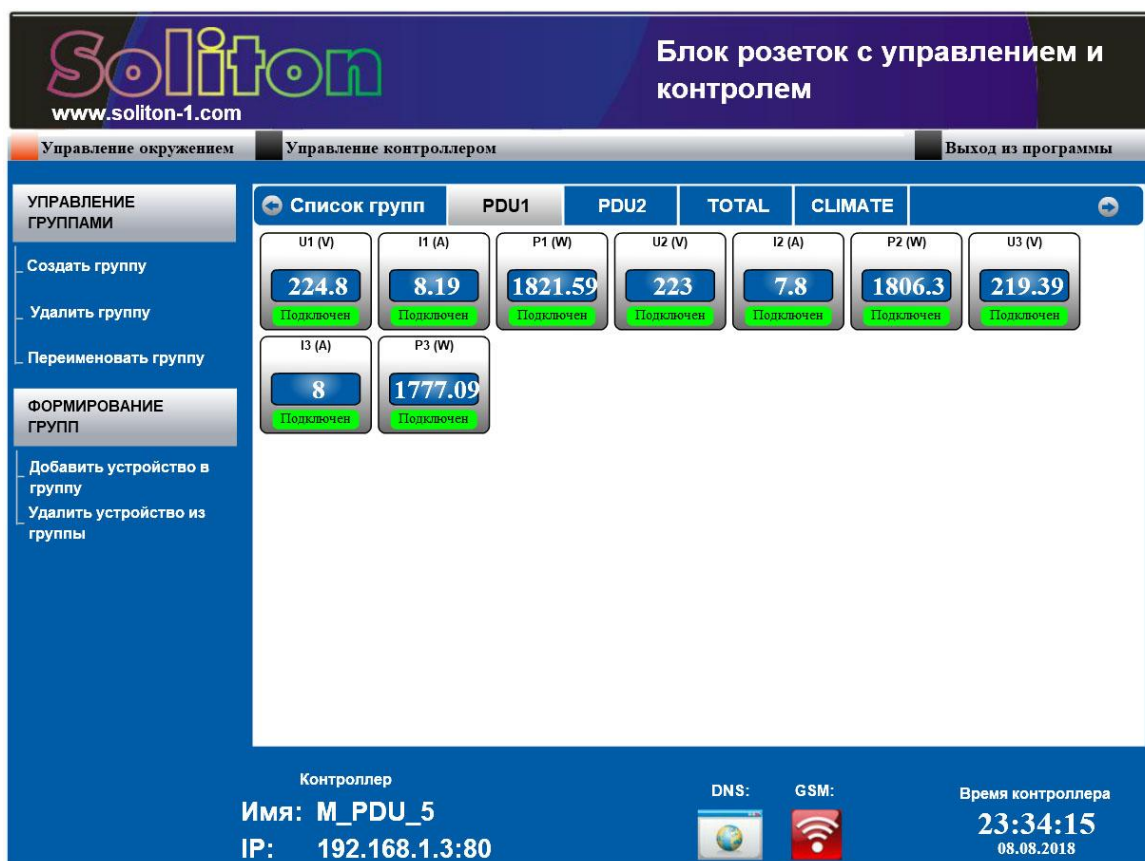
Soliton
www.soliton-1.com

Блок розеток с управлением и контролем

Управление окружением
Управление контроллером
Выход из программы

УПРАВЛЕНИЕ ГРУППАМИ

Создать группу

Удалить группу

Переименовать группу

ФОРМИРОВАНИЕ ГРУПП

Добавить устройство в группу

Удалить устройство из группы

Список групп
PDU1
PDU2
TOTAL
CLIMATE

U1 (V)
224.8
Подключен

I1 (A)
8.19
Подключен

P1 (W)
1821.59
Подключен

U2 (V)
223
Подключен

I2 (A)
7.8
Подключен

P2 (W)
1806.3
Подключен

U3 (V)
219.39
Подключен

I3 (A)
8
Подключен

P3 (W)
1777.09
Подключен

Контроллер
Имя: M_PDU_5
IP: 192.168.1.3:80

DNS:
GSM:

Время контроллера
23:34:15
08.08.2018